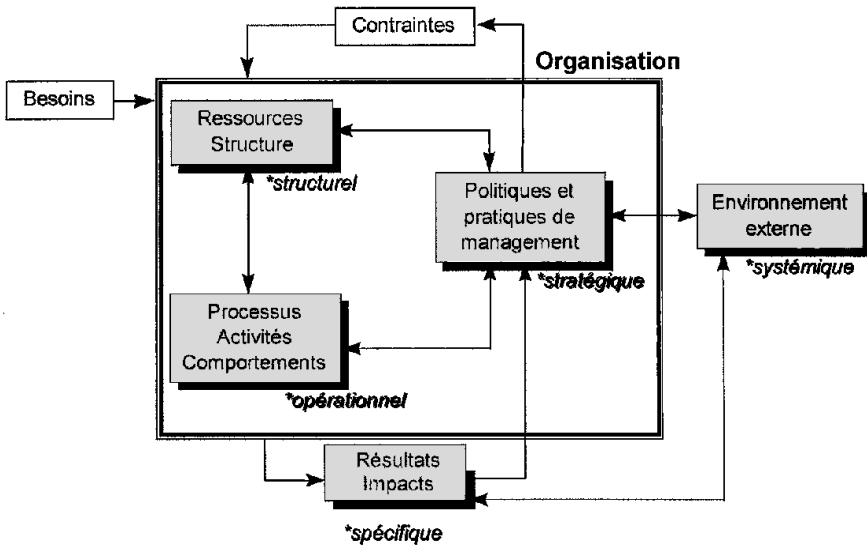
Contraintes

Organisation

Besoins

Ressources Structure

*structurel

Politiques et pratiques de management

*stratégique

Environnement externe

*systémique

Processus Activités Comportements

*opérationnel

Résultats Impacts

*spécifique